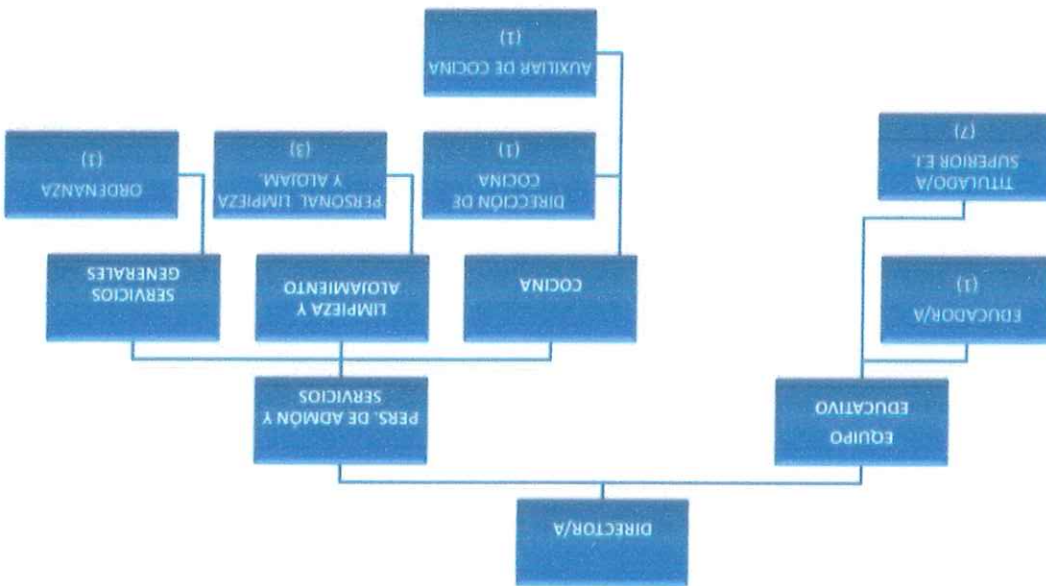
DIRECTOR/A

EQUIPO EDUCATIVO

EDUCADOR/A
(1)

TITULADO/A SUPERIOR E.I.
(2)

PERS. DE ADMÓN Y SERVICIOS

COCINA

DIRECCIÓN DE COCINA
(1)

AUXILIAR DE COCINA
(1)

LIMPIEZA Y ALOJAMIENTO

PERSONAL LIMPIEZA Y ALOJAM.
(3)

SERVICIOS GENERALES

ORDENANZA
(1)